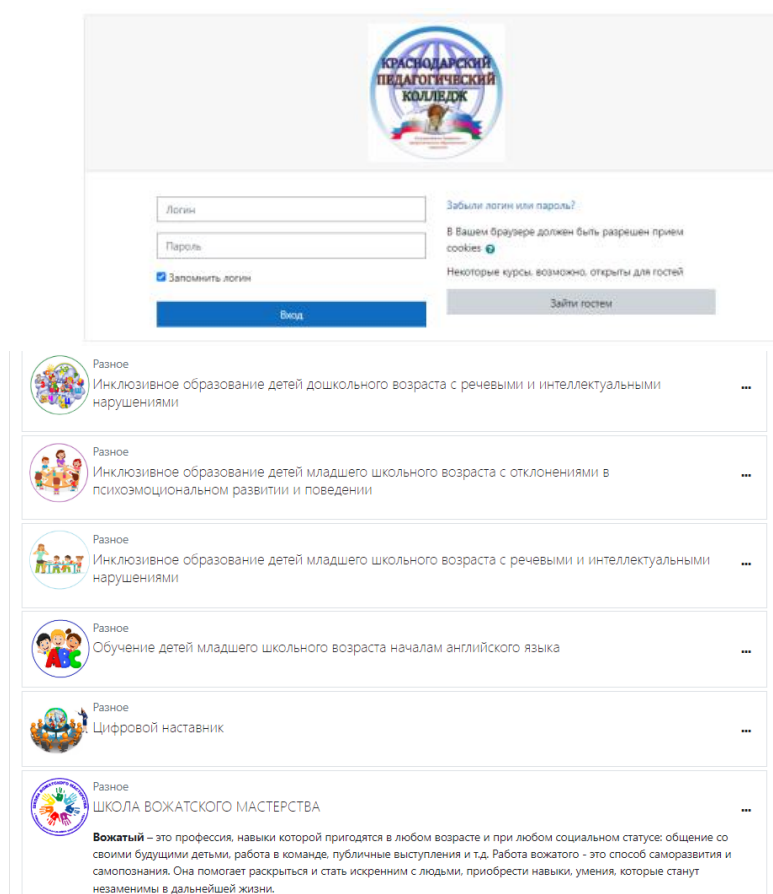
КРАСНОДАРСКИЙ ПЕДАГОГИЧЕСКИЙ КОЛЛЕДЖ

Логин

Пароль

Запомнить логин

Вход

Забыли логин или пароль?

В Вашем браузере должен быть разрешен прием cookies

Некоторые курсы, возможно, открыты для гостей

Зайти гостем

Разное
Инклюзивное образование детей дошкольного возраста с речевыми и интеллектуальными нарушениями

Разное
Инклюзивное образование детей младшего школьного возраста с отклонениями в психоэмоциональном развитии и поведении

Разное
Инклюзивное образование детей младшего школьного возраста с речевыми и интеллектуальными нарушениями

Разное
Обучение детей младшего школьного возраста началам английского языка

Разное
Цифровой наставник

Разное
ШКОЛА ВОЖАТСКОГО МАСТЕРСТВА

**Вожатый** – это профессия, навыки которой пригодятся в любом возрасте и при любом социальном статусе: общение со своими будущими детьми, работа в команде, публичные выступления и т.д. Работа вожатого - это способ саморазвития и самопознания. Она помогает раскрыться и стать искренним с людьми, приобрести навыки, умения, которые станут незаменимы в дальнейшей жизни.